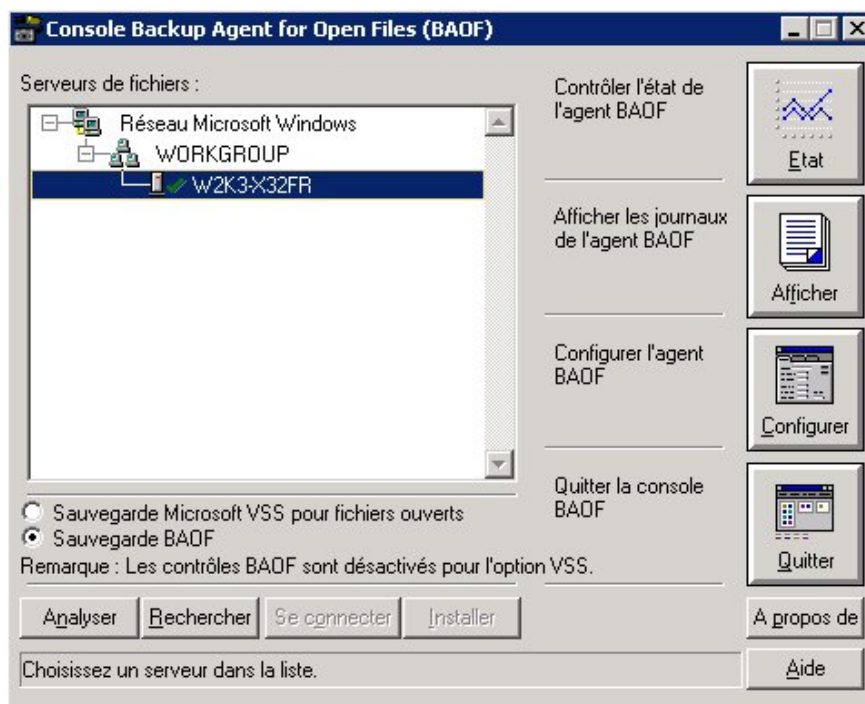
Console Backup Agent for Open Files (BAOF)

Serveurs de fichiers :

Réseau Microsoft Windows
WORKGROUP
W2K3-X32FR

Contrôler l'état de l'agent BAOF

Etat

Afficher les journaux de l'agent BAOF

Afficher

Configurer l'agent BAOF

Configurer

Quitter la console BAOF

Quitter

Sauvegarde Microsoft VSS pour fichiers ouverts
Sauvegarde BAOF

Remarque : Les contrôles BAOF sont désactivés pour l'option VSS.

Analyser
Rechercher
Se connecter
Installer

A propos de

Choisissez un serveur dans la liste.

Aide